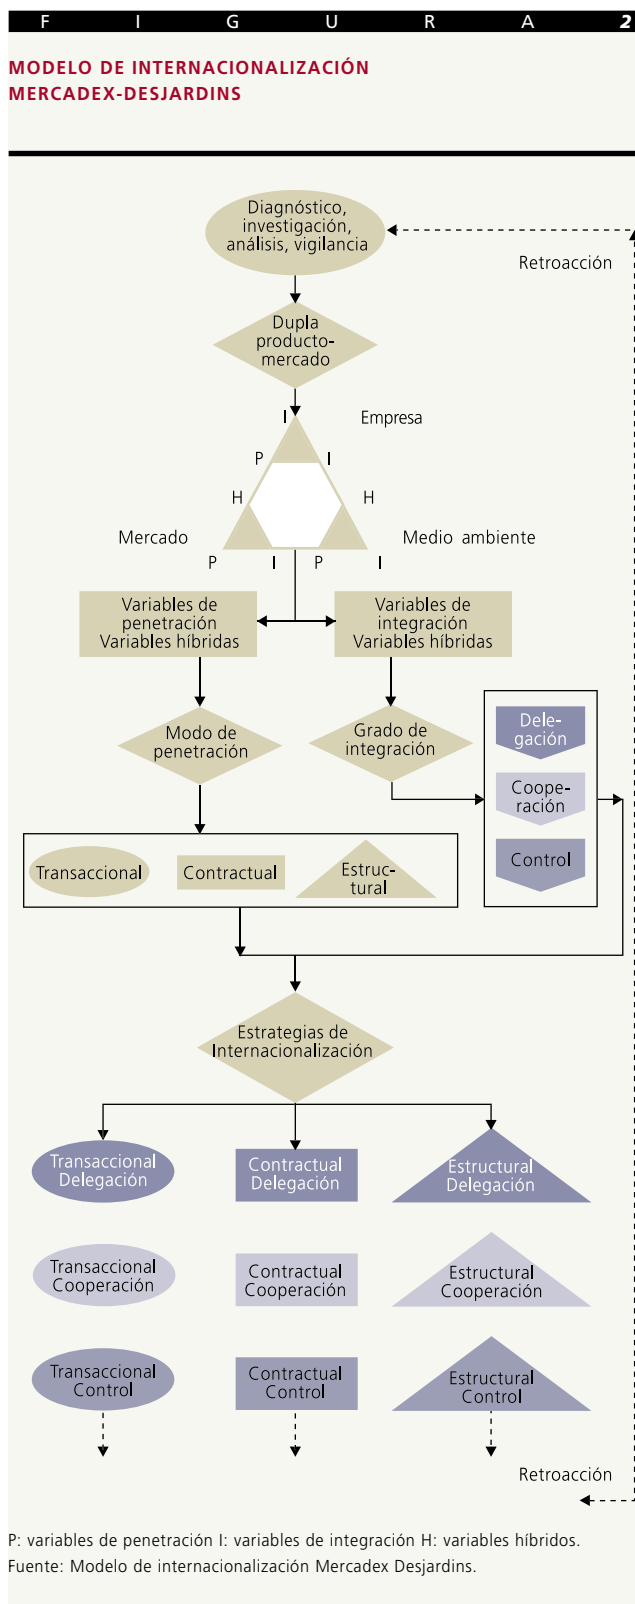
F I G U R A 2

MODELO DE INTERNACIONALIZACIÓN MERCADEX-DESJARDINS

Diagnóstico, investigación, análisis, vigilancia

Retroacción

Dupla producto-mercado

I

Empresa

P I

H H

Mercado

Medio ambiente

P I P I

Variables de penetración Variables híbridas

Variables de integración Variables híbridas

Modo de penetración

Grado de integración

Delegación

Cooperación

Control

Transaccional

Contractual

Estructural

Estrategias de Internacionalización

Transaccional Delegación

Contractual Delegación

Estructural Delegación

Transaccional Cooperación

Contractual Cooperación

Estructural Cooperación

Transaccional Control

Contractual Control

Estructural Control

Retroacción

P: variables de penetración I: variables de integración H: variables híbridos.
Fuente: Modelo de internacionalización Mercadex Desjardins.